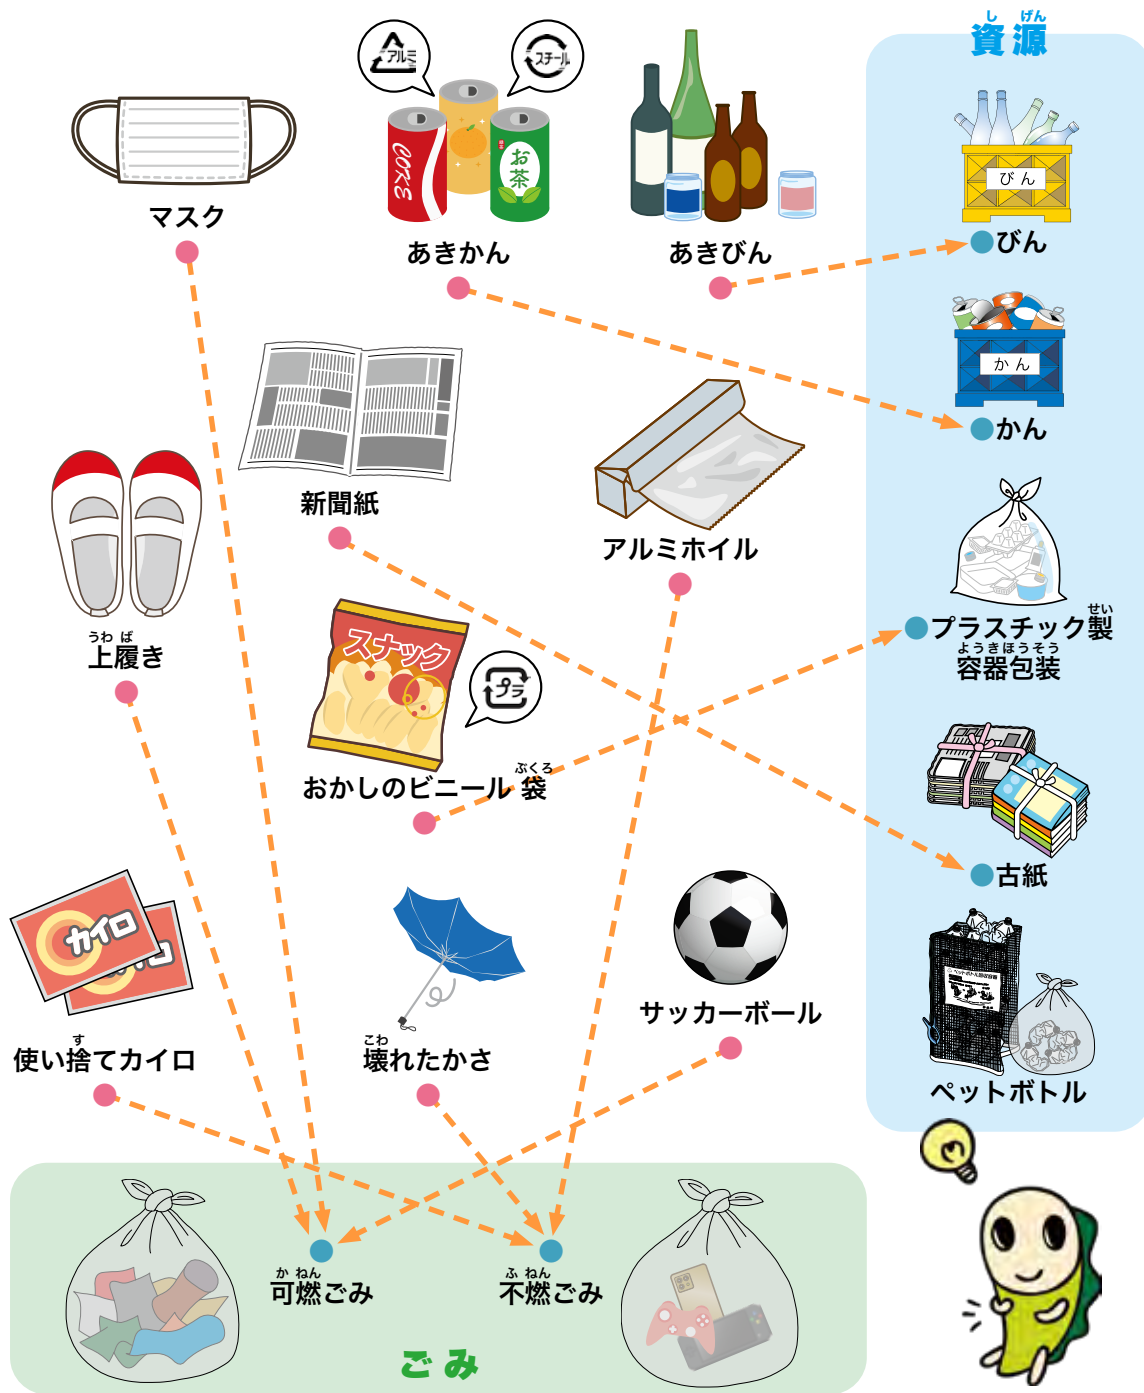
しげん
資源

アルミ
スチール

マスク

COKE
お茶
あきかん

あきびん

びん
びん

かん
かん

新聞紙

アルミホイル

うわば
上履き

スナック
プラ
おかしのビニール袋
ふくろ

せい
プラスチック製
ようきほうそう
容器包装

古紙

カイロ
す
使い捨てカイロ

こわ
壊れたかさ

サッカーボール

ペットボトル

かねん
可燃ごみ

ふねん
不燃ごみ

ごみ